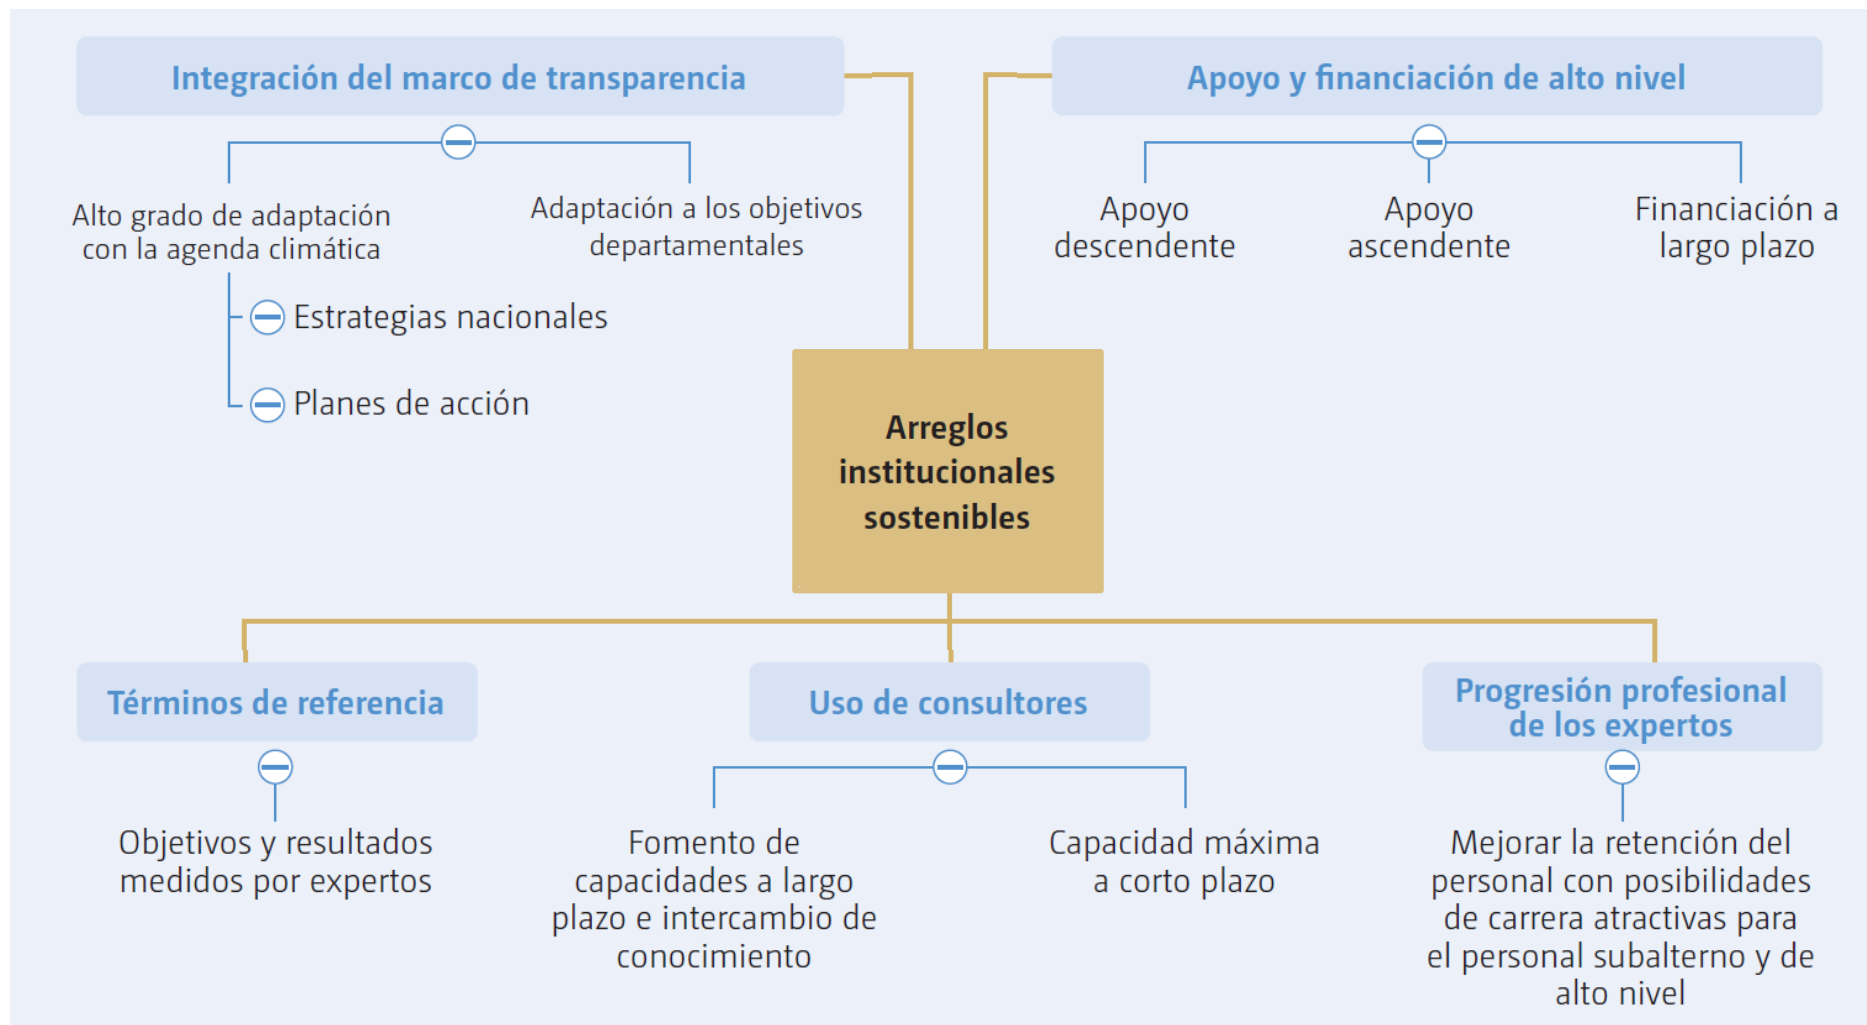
Integración del marco de transparencia

Alto grado de adaptación con la agenda climática

Adaptación a los objetivos departamentales

Estrategias nacionales

Planes de acción

Apoyo y financiación de alto nivel

Apoyo descendente

Apoyo ascendente

Financiación a largo plazo

Arreglos institucionales sostenibles

Términos de referencia

Objetivos y resultados medidos por expertos

Uso de consultores

Fomento de capacidades a largo plazo e intercambio de conocimiento

Capacidad máxima a corto plazo

Progresión profesional de los expertos

Mejorar la retención del personal con posibilidades de carrera atractivas para el personal subalterno y de alto nivel